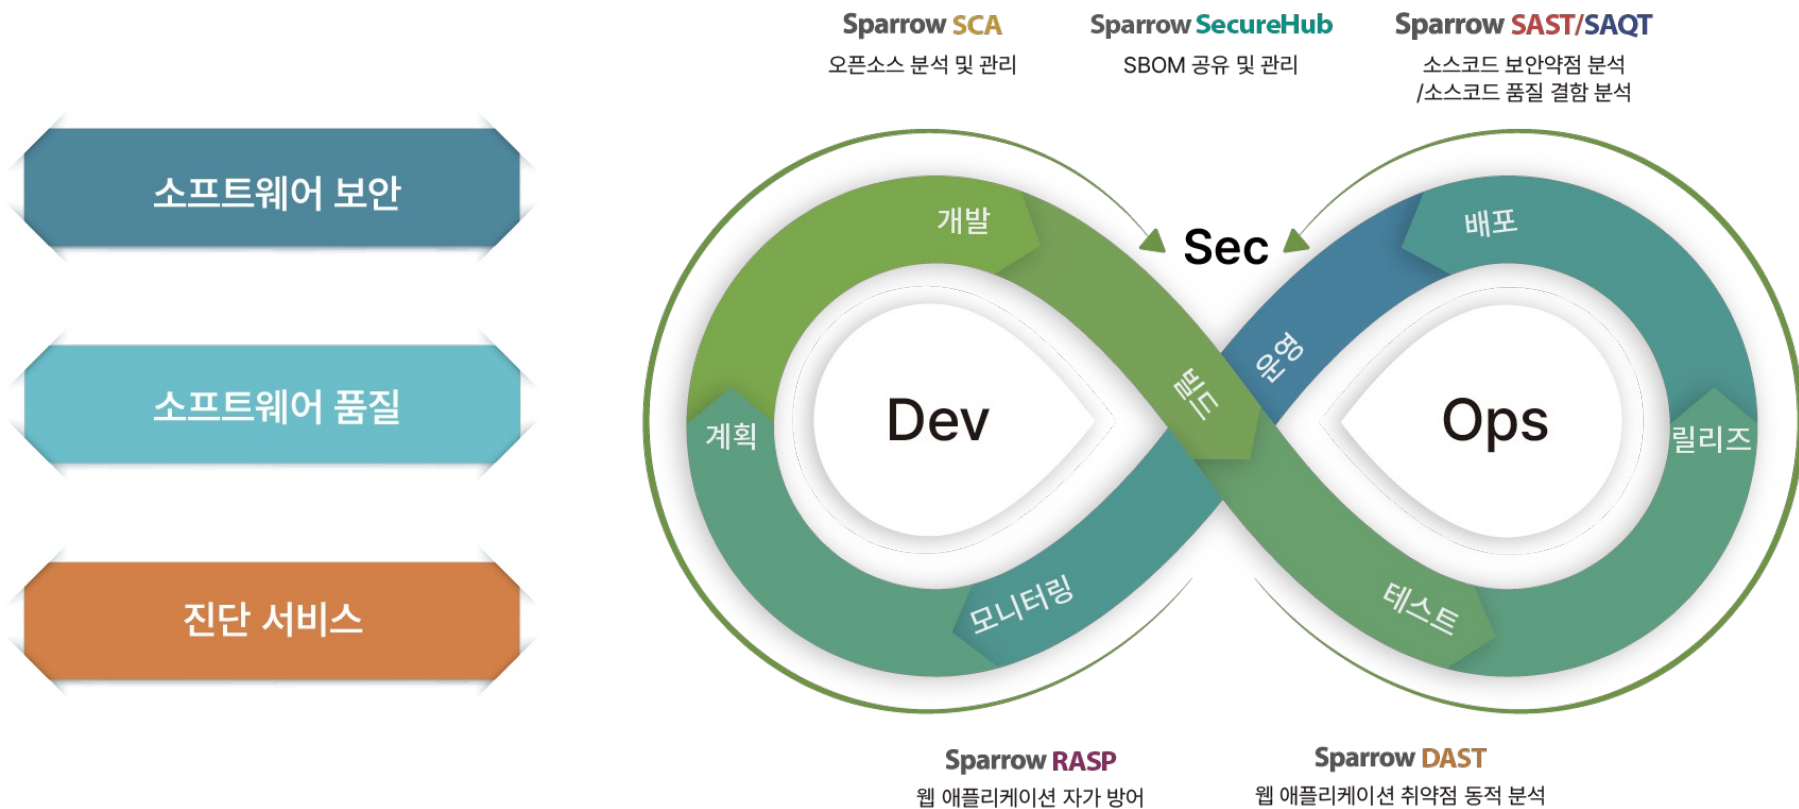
소프트웨어 보안

소프트웨어 품질

진단 서비스

Sparrow SCA
오픈소스 분석 및 관리

Sparrow SecureHub
SBOM 공유 및 관리

Sparrow SAST/SAQT
소스코드 보안약점 분석
/소스코드 품질 결함 분석

개발

Sec

배포

운영

빌드

계획

Dev

Ops

릴리즈

모니터링

테스트

Sparrow RASP
웹 애플리케이션 자가 방어

Sparrow DAST
웹 애플리케이션 취약점 동적 분석